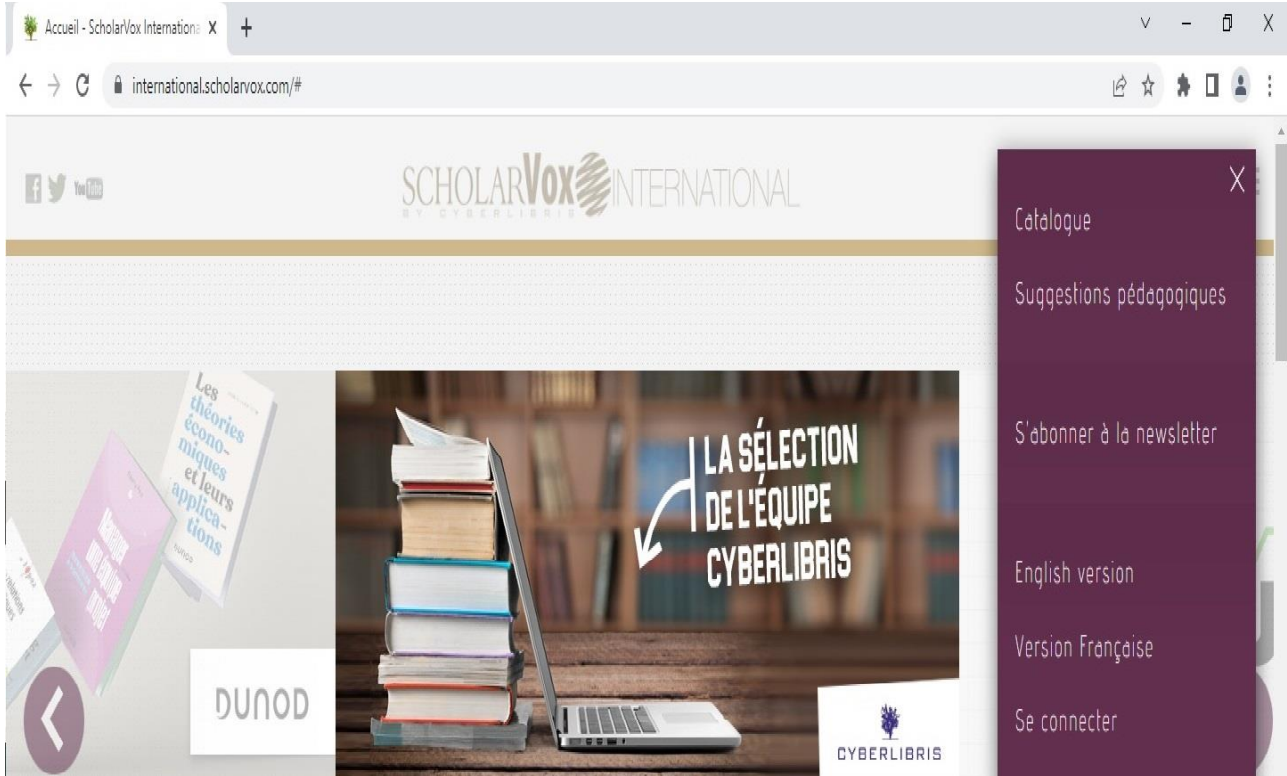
Accueil - ScholarVox Internationa X +

international.scholarvox.com/#

You Tube

SCHOLARVOX INTERNATIONAL
BY CYBERLIBRIS

Les théories économiques et leurs applications

DUNOD

LA SÉLECTION DE L'ÉQUIPE CYBERLIBRIS

CYBERLIBRIS

X

Catalogue

Suggestions pédagogiques

S'abonner à la newsletter

English version

Version Française

Se connecter